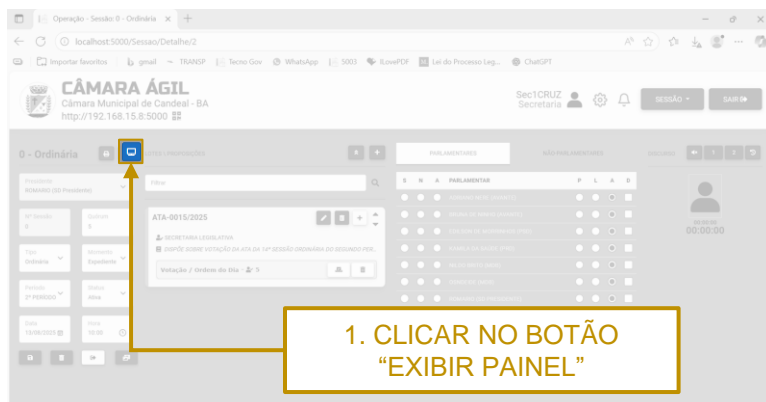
Operação - Sessão: 0 - Ordinária ×

localhost:5000/Sessao/Detalhe/2

Importar favoritos | gmail TRANSP Tecno Gov WhatsApp 5003 ILovePDF Lei do Processo Leg... ChatGPT

CÂMARA ÁGIL
Câmara Municipal de Candeal - BA
http://192.168.15.8:5000

Sec1CRUZ
Secretaria

SESSÃO

SAIR

0 - Ordinária

Presidente
ROMARIO (SD Presidente)

Nº Sessão
0

Quórum
5

Tipo
Ordinária

Momento
Expediente

Período
2º PERÍODO

Status
Aberta

Data
18/06/2025

Hora
10:00

Filtro

ATA-0015/2025

SECRETARIA LEGISLATIVA

DISPÕE SOBRE VOTAÇÃO DA ATA DA 14ª SESSÃO ORDINÁRIA DO SEGUNDO PER...

Votação / Ordem do Dia · 5

PARLAMENTARES

SEM PARLAMENTARES

S N A PARLAMENTAR P L A D

00:00:00
00:00:00

1. CLICAR NO BOTÃO “EXIBIR PAINEL”